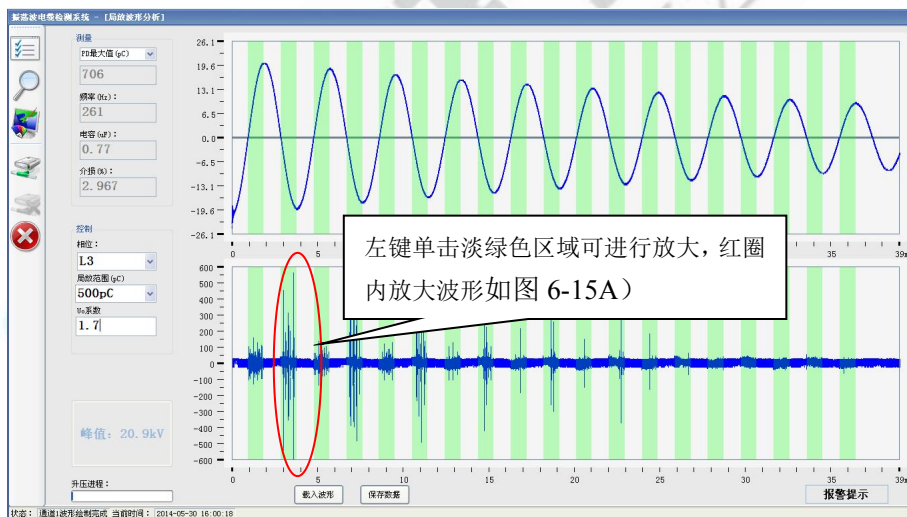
振荡波电缆检测系统 - [局放波形分析]

测量
PD最大值(pC)
706
频率(Hz):
261
电容(uF):
0.77
介损(%):
2.967

控制
相位:
L3
局放范围(pC)
500pC
Us系数
1.7

峰值: 20.9kV

升压进程:

26.1
19.6
13.1
6.5
0.0
-6.5
-13.1
-19.6
-26.1

0
5
35
39

600
500
400
300
200
100
0
-100
-200
-300
-400
-500
-600

0
5
10
15
20
25
30
35
39

左键单击淡绿色区域可进行放大，红圈内放大波形如图 6-15A）

载入波形
保存数据
报警提示

状态: 通道1波形绘制完成 当前时间: 2014-05-30 16:00:18